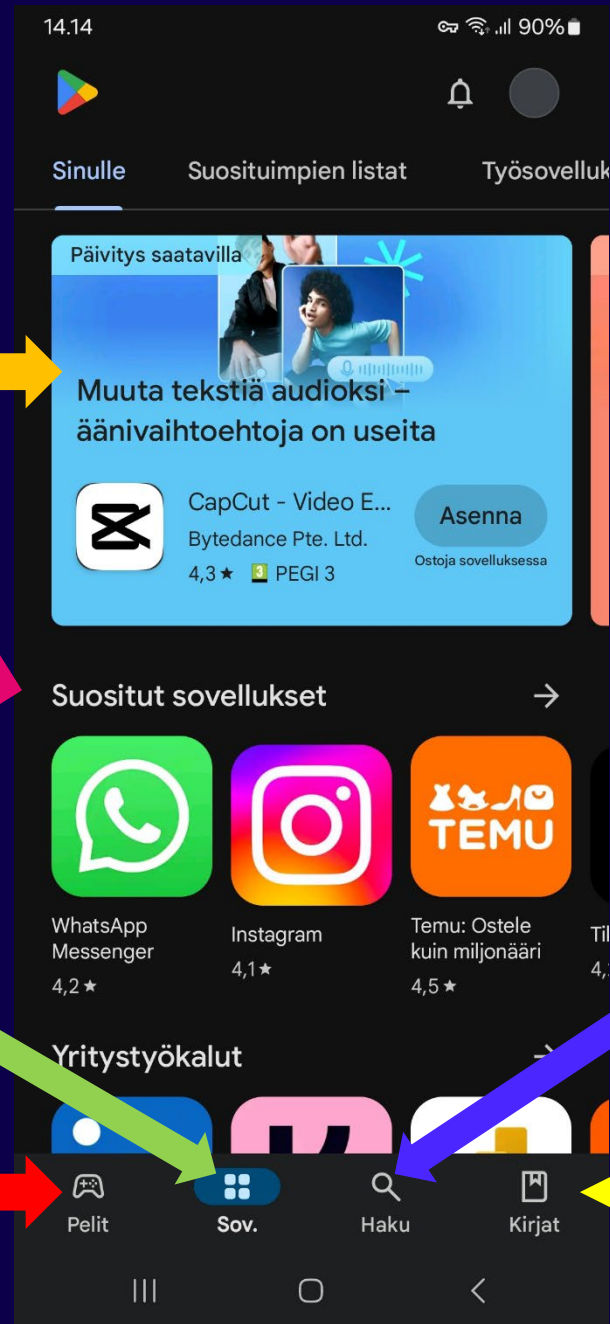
14.14 90%

Sinulle Suosituimpien listat Työsovelluk

Päivitys saatavilla

Muuta tekstiä audioksi – äänivaihtoehtoja on useita

CapCut - Video E...
Bytedance Pte. Ltd.
4,3★ 3 PEGI 3

Asenna
Ostoja sovelluksessa

Suositut sovellukset →

TEMU

WhatsApp Messenger
4,2★

Instagram
4,1★

Temu: Ostele kuin miljonääri
4,5★

Til
4,

Yritystyökalut →

Pelit Sov. Haku Kirjat